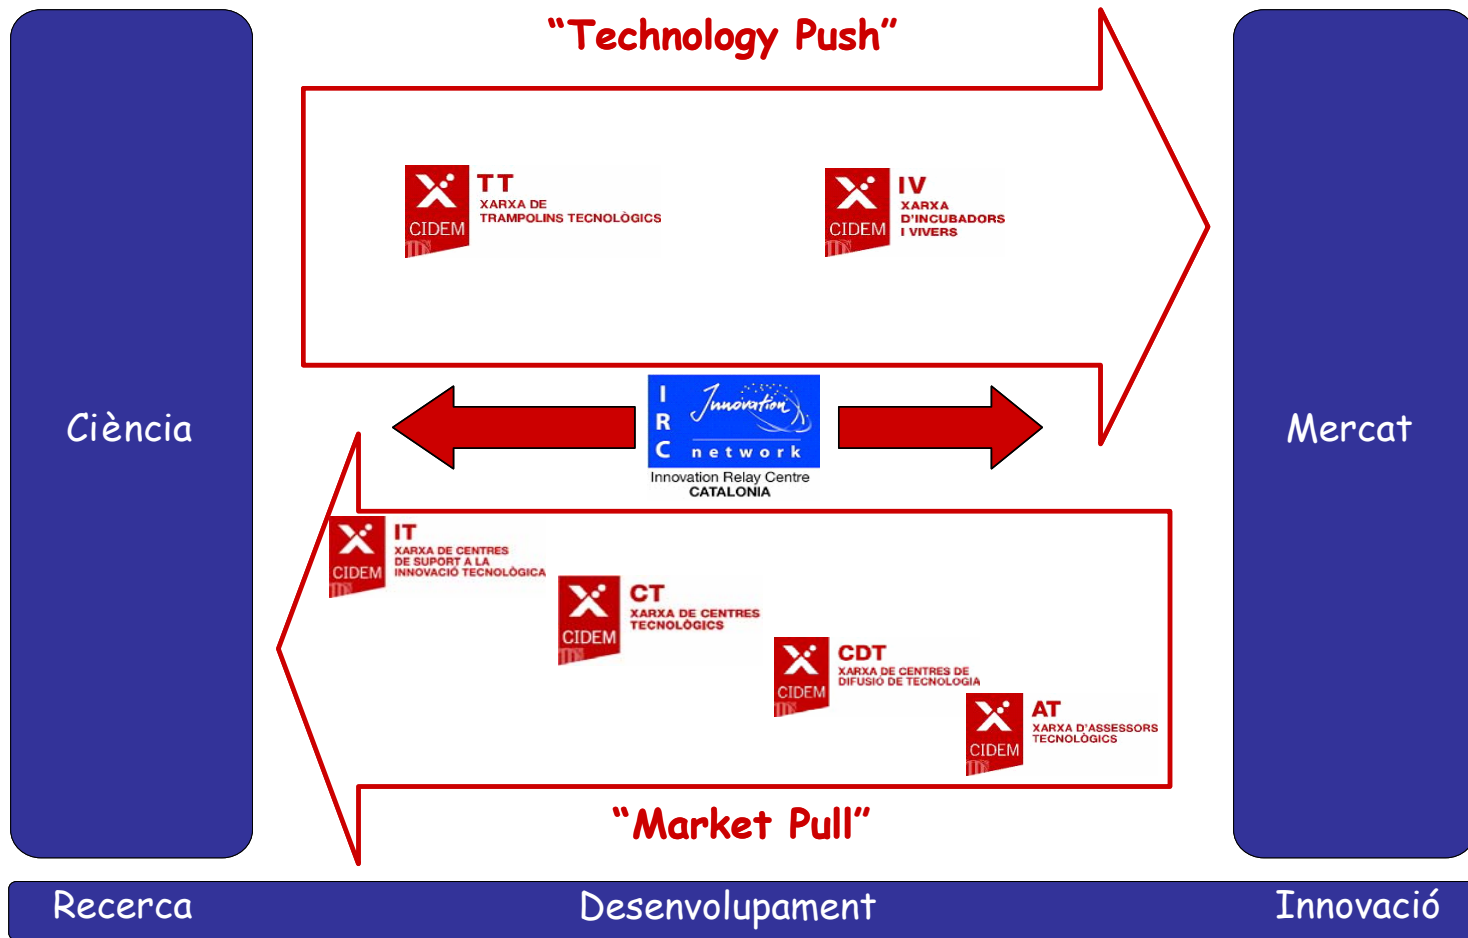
"Technology Push"

Ciència

CIDEM TT XARXA DE TRAMPOLINS TECNOLÒGICS

CIDEM IV XARXA D'INCUBADORS I VIVERS

Mercat

I R C Innovation network
Innovation Relay Centre
CATALONIA

CIDEM IT XARXA DE CENTRES DE SUPORT A LA INNOVACIÓ TECNOLÒGICA

CIDEM CT XARXA DE CENTRES TECNOLÒGICS

CIDEM CDT XARXA DE CENTRES DE DIFUSIÓ DE TECNOLOGIA

CIDEM AT XARXA D'ASSESSORS TECNOLÒGICS

"Market Pull"

Recerca Desenvolupament Innovació